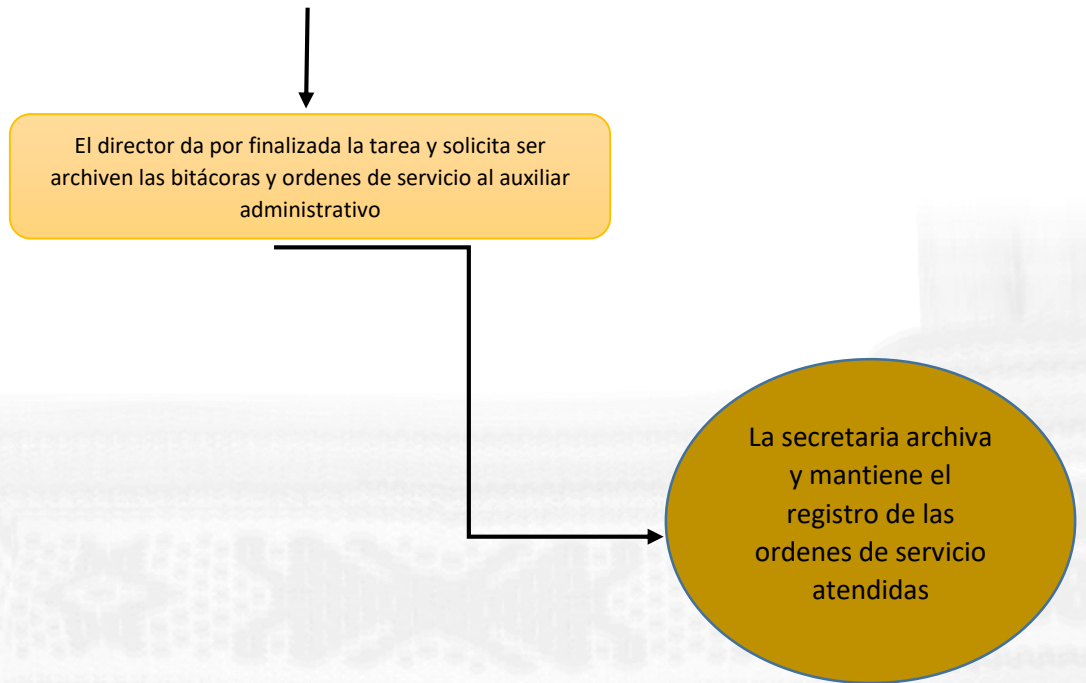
El director da por finalizada la tarea y solicita ser archiven las bitácoras y ordenes de servicio al auxiliar administrativo

La secretaria archiva y mantiene el registro de las ordenes de servicio atendidas